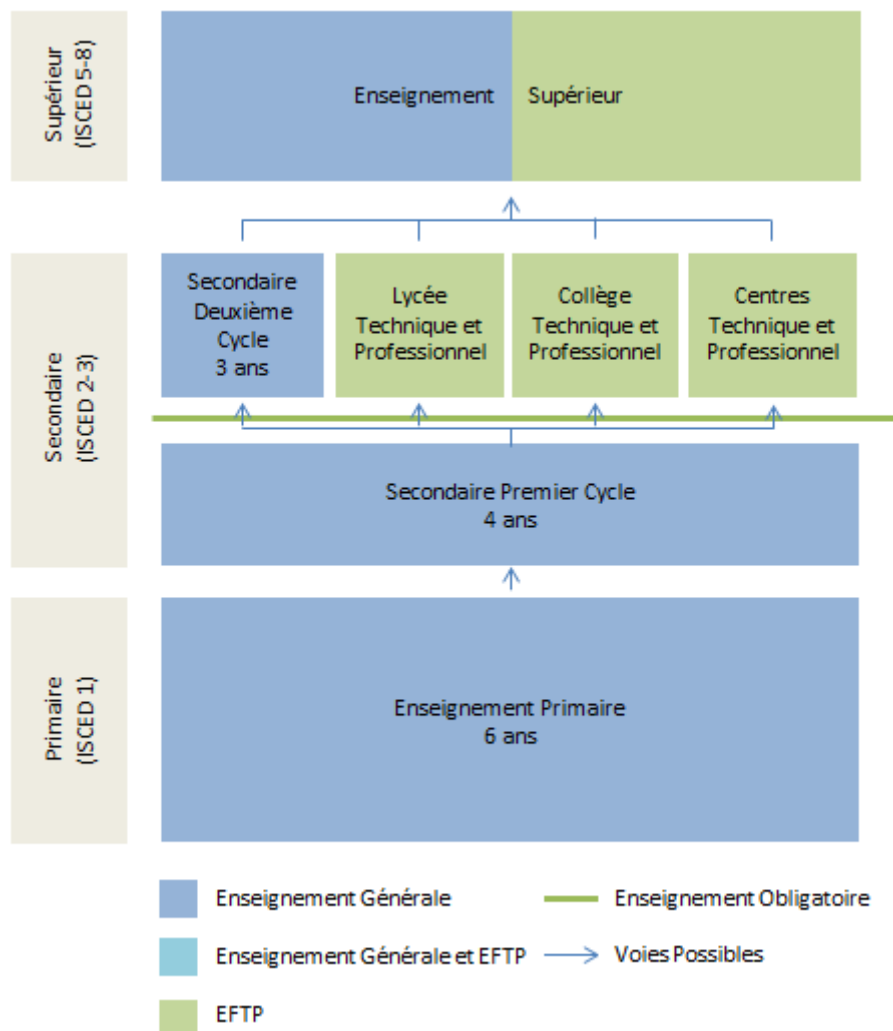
Supérieur (ISCED 5-8)

Enseignement Supérieur

Secondaire (ISCED 2-3)

Secondaire Deuxième Cycle 3 ans

Lycée Technique et Professionnel

Collège Technique et Professionnel

Centres Technique et Professionnel

Secondaire Premier Cycle 4 ans

Primaire (ISCED 1)

Enseignement Primaire 6 ans

Enseignement Générale

Enseignement Obligatoire

Enseignement Générale et EFTP

Voies Possibles

EFTP